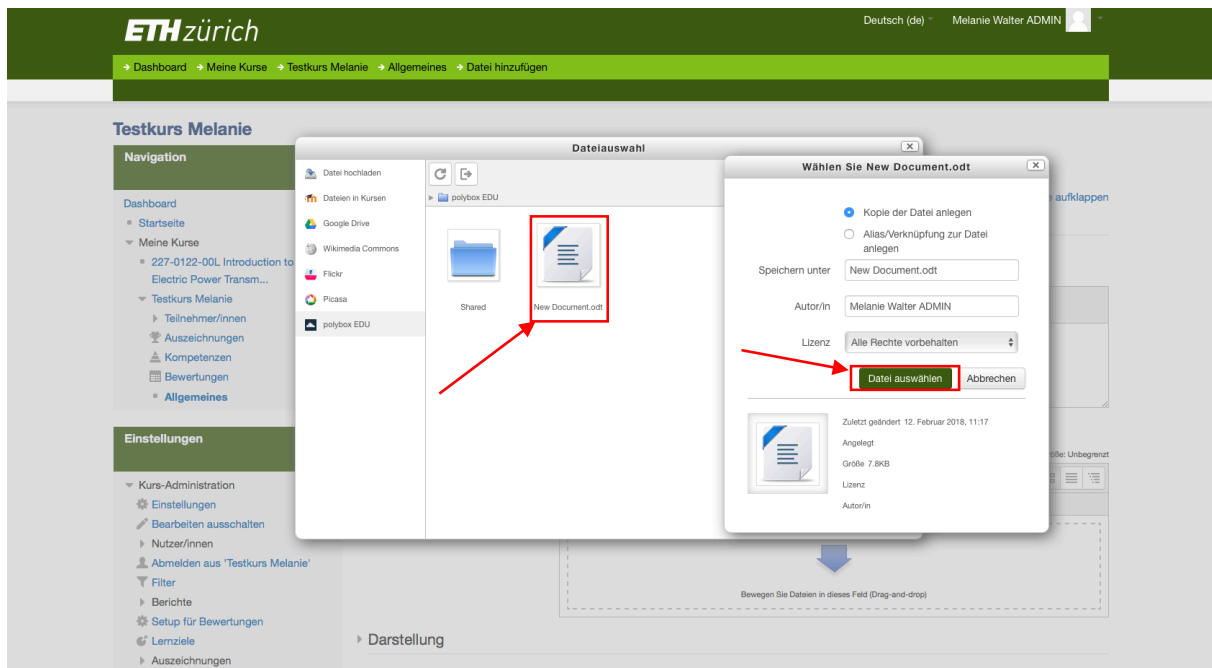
ETH zürich

Deutsch (de) Melanie Walter ADMIN

Dashboard Meine Kurse Testkurs Melanie Allgemeines Datei hinzufügen

Testkurs Melanie

Navigation

Dashboard
Startseite
Meine Kurse
227-0122-00L Introduction to Electric Power Transm...
Testkurs Melanie
Teilnehmer/innen
Auszeichnungen
Kompetenzen
Bewertungen
Allgemeines

Einstellungen

Kurs-Administration
Einstellungen
Bearbeiten ausschalten
Nutzer/innen
Abmelden aus 'Testkurs Melanie'
Filter
Berichte
Setup für Bewertungen
Lernziele
Auszeichnungen

Dateiauswahl

Datei hochladen
Dateien in Kursen
Google Drive
Wikimedia Commons
Flickr
Picasa
polybox EDU

polybox EDU

Shared
New Document.odt

Wählen Sie New Document.odt

Kopie der Datei anlegen
Alias/Verknüpfung zur Datei anlegen

Speichern unter New Document.odt
Autor/in Melanie Walter ADMIN
Lizenz Alle Rechte vorbehalten

Datei auswählen Abbrechen

Zuletzt geändert 12. Februar 2018, 11:17
Angelegt
Größe 7.8KB
Lizenz
Autor/in

aufklappen

öße: Unbegrenzt

Bewegen Sie Dateien in dieses Feld (Drag-and-drop)

Darstellung